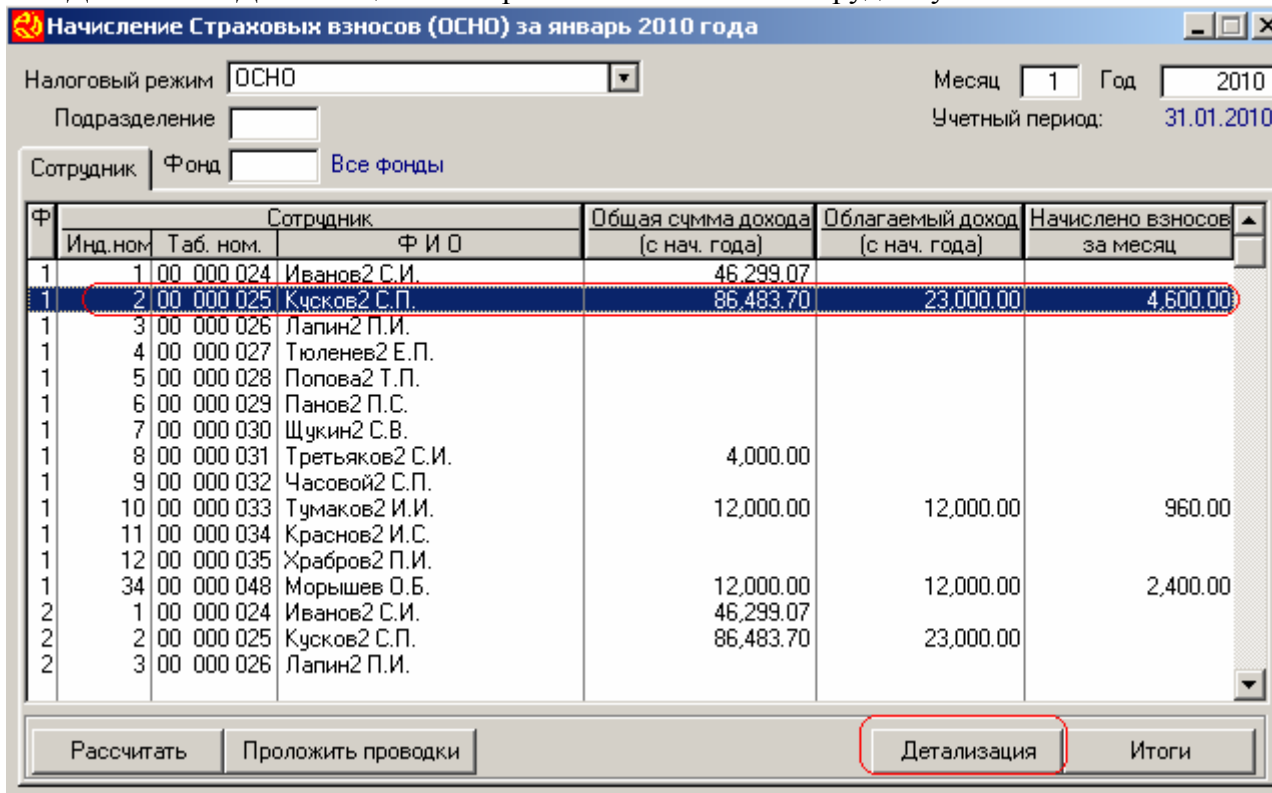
Начисление Страховых взносов (ОСНО) за январь 2010 года

Налоговый режим ОСНО
Подразделение
Месяц 1 Год 2010
Учетный период: 31.01.2010

Сотрудник | Фонд | Все фонды

| Ф | Инд.ном | Таб. ном. | ФИО | Общая сумма дохода (с нач. года) | Облагаемый доход (с нач. года) | Начислено взносов за месяц |
|---|---|---|---|---|---|---|
| 1 | 1 | 00 000 024 | Иванов2 С.И. | 46,299.07 | | |
| 1 | 2 | 00 000 025 | Кусков2 С.П. | 86,483.70 | 23,000.00 | 4,600.00 |
| 1 | 3 | 00 000 026 | Лапин2 П.И. | | | |
| 1 | 4 | 00 000 027 | Тюленев2 Е.П. | | | |
| 1 | 5 | 00 000 028 | Попова2 Т.П. | | | |
| 1 | 6 | 00 000 029 | Панов2 П.С. | | | |
| 1 | 7 | 00 000 030 | Щукин2 С.В. | | | |
| 1 | 8 | 00 000 031 | Третьяков2 С.И. | 4,000.00 | | |
| 1 | 9 | 00 000 032 | Часовой2 С.П. | | | |
| 1 | 10 | 00 000 033 | Тумаков2 И.И. | 12,000.00 | 12,000.00 | 960.00 |
| 1 | 11 | 00 000 034 | Краснов2 И.С. | | | |
| 1 | 12 | 00 000 035 | Храбров2 П.И. | | | |
| 1 | 34 | 00 000 048 | Морышев О.Б. | 12,000.00 | 12,000.00 | 2,400.00 |
| 2 | 1 | 00 000 024 | Иванов2 С.И. | 46,299.07 | | |
| 2 | 2 | 00 000 025 | Кусков2 С.П. | 86,483.70 | 23,000.00 | |
| 2 | 3 | 00 000 026 | Лапин2 П.И. | | | |

Рассчитать | Проложить проводки | Детализация | Итоги